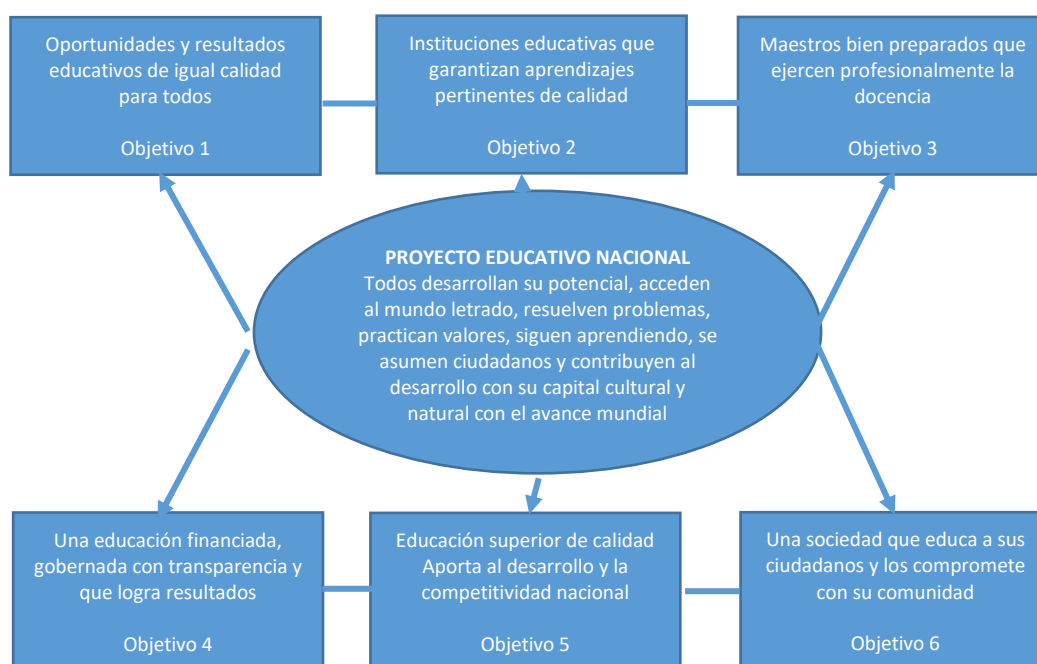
Oportunidades y resultados educativos de igual calidad para todos

Objetivo 1

Instituciones educativas que garantizan aprendizajes pertinentes de calidad

Objetivo 2

Maestros bien preparados que ejercen profesionalmente la docencia

Objetivo 3

PROYECTO EDUCATIVO NACIONAL
Todos desarrollan su potencial, acceden al mundo letrado, resuelven problemas, practican valores, siguen aprendiendo, se asumen ciudadanos y contribuyen al desarrollo con su capital cultural y natural con el avance mundial

Una educación financiada, gobernada con transparencia y que logra resultados

Objetivo 4

Educación superior de calidad Aporta al desarrollo y la competitividad nacional

Objetivo 5

Una sociedad que educa a sus ciudadanos y los compromete con su comunidad

Objetivo 6